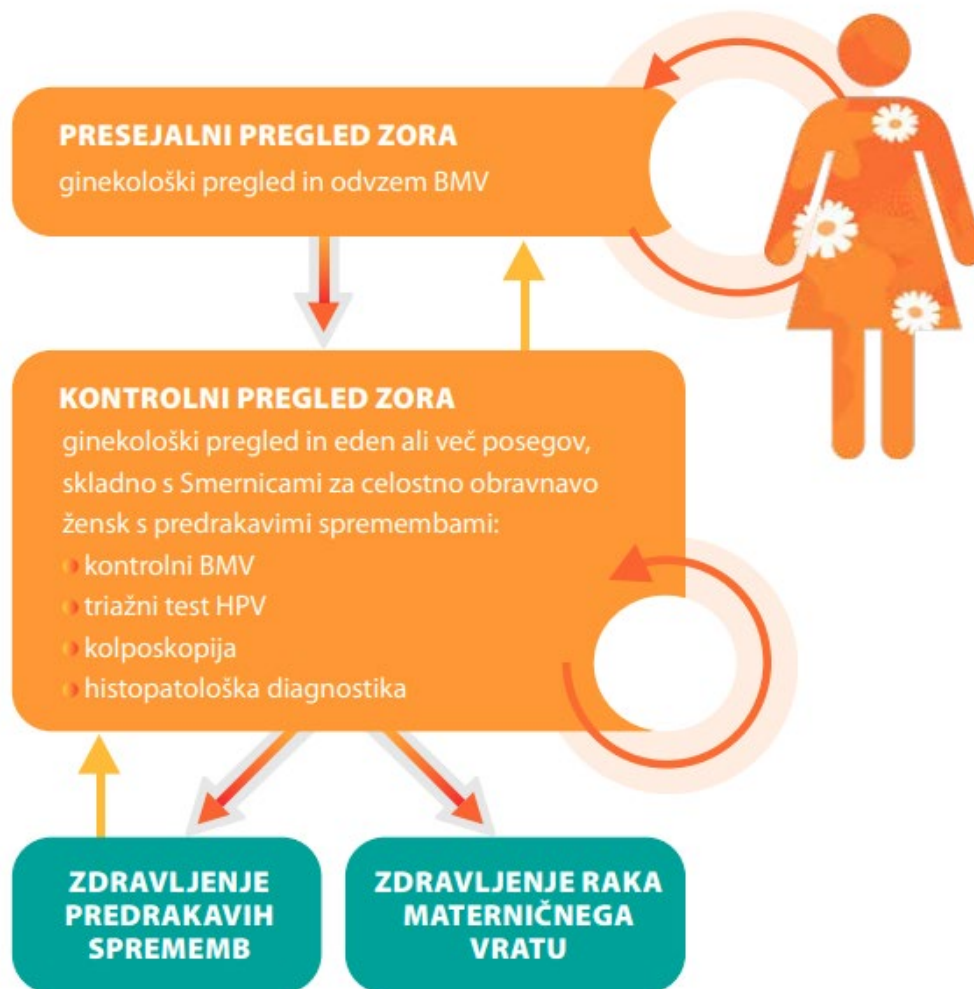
PRESEJALNI PREGLED ZORA
ginekološki pregled in odvzem BMV

KONTROLNI PREGLED ZORA
ginekološki pregled in eden ali več posegov, skladno s Smernicami za celostno obravnavo žensk s predrakavimi spremembami:
kontrolni BMV
triažni test HPV
kolposkopija
histopatološka diagnostika

ZDRAVLJENJE PREDRAKAVIH SPREMEMB

ZDRAVLJENJE RAKA MATERNIČNEGA VRATU